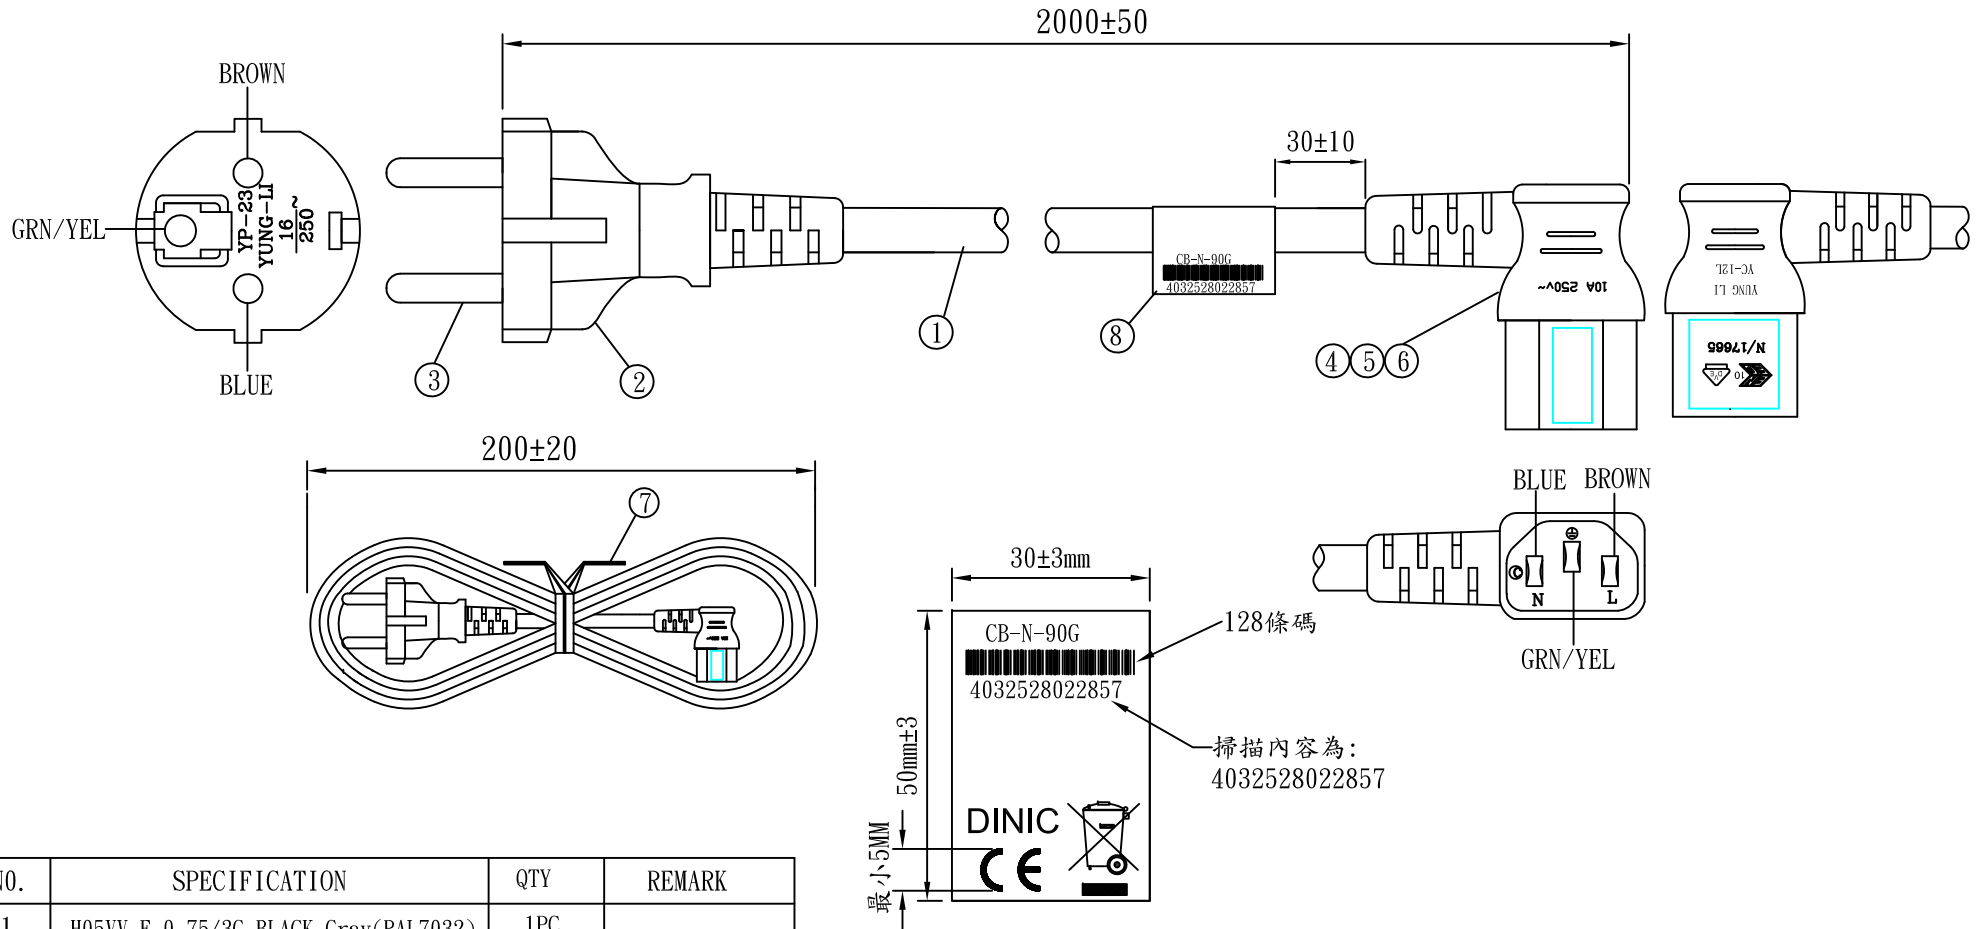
2000±50

BROWN

GRN/YEL

YP-23
YUNG-LI
16
250 ~

BLUE

30±10

CB-N-90G
4032528022857

10A 250V~

YUNG LI
YC-12L

N/17665

①
②
③
④⑤⑥
⑧

200±20

⑦

30±3mm

CB-N-90G
4032528022857

128條碼

掃描內容為:
4032528022857

50mm±3

最小5MM

DINIC

CE

BLUE BROWN

N L

GRN/YEL

| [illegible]O. | SPECIFICATION | QTY | REMARK |
|---|---|---|---|
| 1 | H05VV-F 0.75/3C BLACK Gray(RAL7032) | 1PC | |